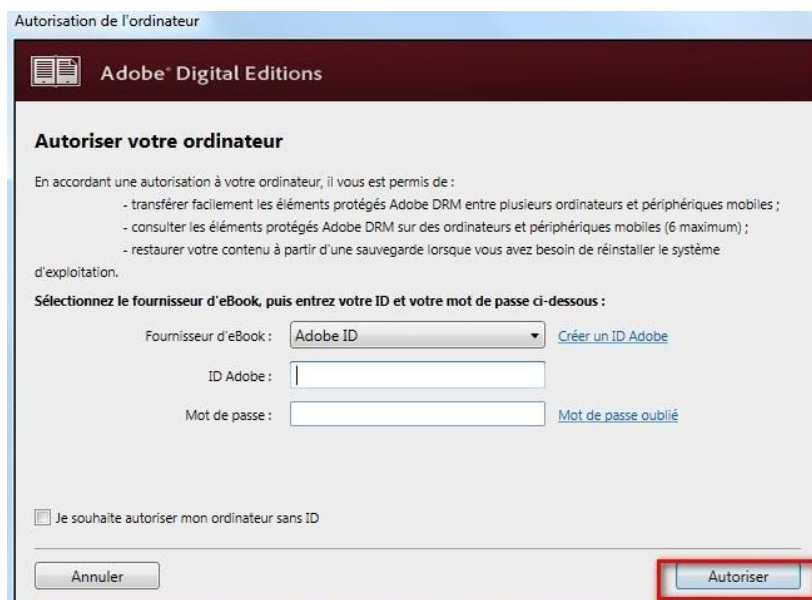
Autorisation de l'ordinateur

Adobe® Digital Editions

Autoriser votre ordinateur

En accordant une autorisation à votre ordinateur, il vous est permis de :
- transférer facilement les éléments protégés Adobe DRM entre plusieurs ordinateurs et périphériques mobiles ;
- consulter les éléments protégés Adobe DRM sur des ordinateurs et périphériques mobiles (6 maximum) ;
- restaurer votre contenu à partir d'une sauvegarde lorsque vous avez besoin de réinstaller le système d'exploitation.

Sélectionnez le fournisseur d'eBook, puis entrez votre ID et votre mot de passe ci-dessous :

Fournisseur d'eBook : Adobe ID
Créer un ID Adobe

ID Adobe :

Mot de passe :
Mot de passe oublié

Je souhaite autoriser mon ordinateur sans ID

Annuler

Autoriser